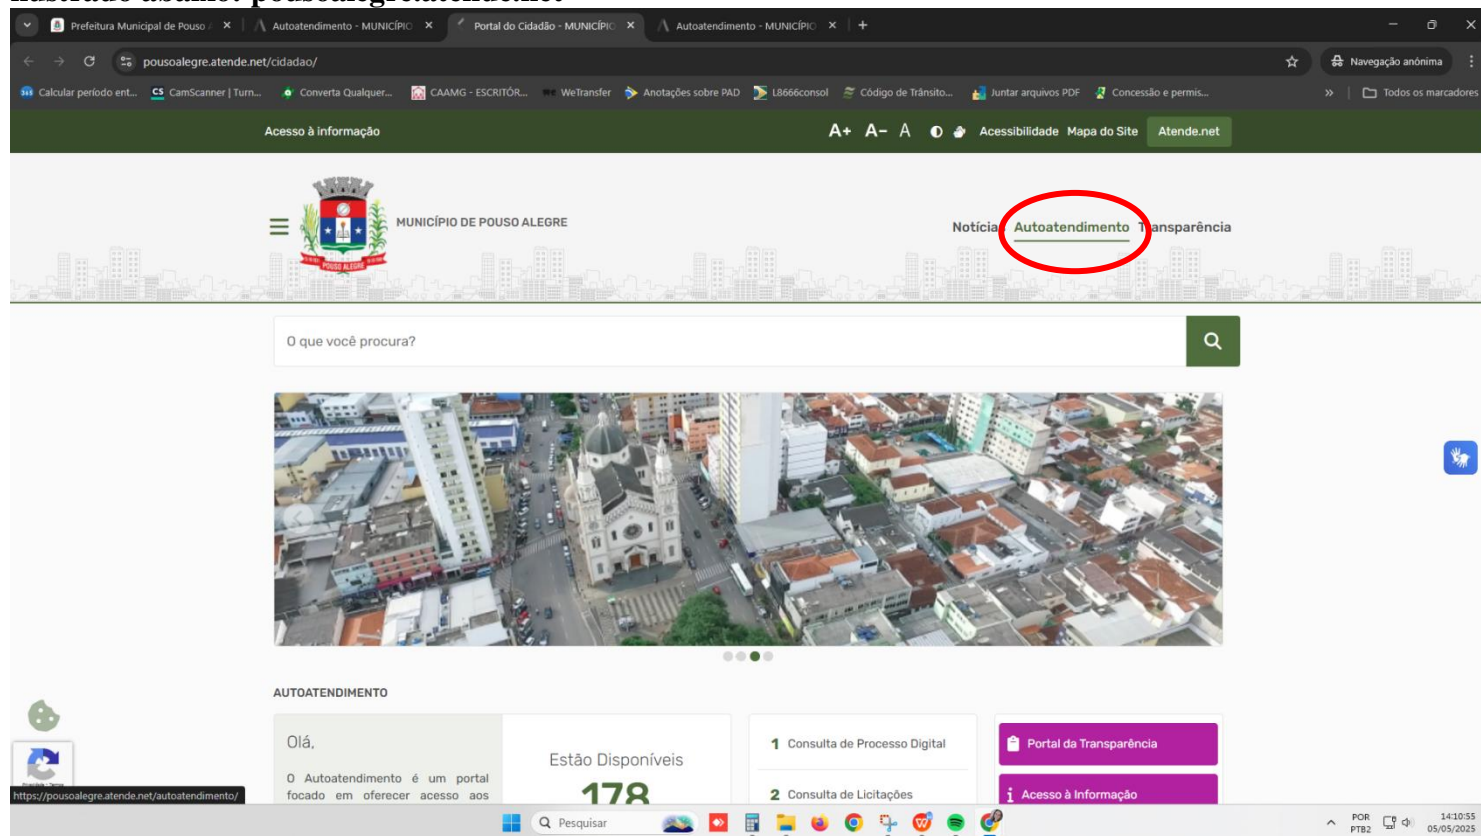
ilustrado abaixo: pousoalegre.atende.net

Prefeitura Municipal de Pouso A ×
Autoatendimento - MUNICÍPIO ×
Portal do Cidadão - MUNICÍPIO ×
Autoatendimento - MUNICÍPIO ×
+

pousoalegre.atende.net/cidadao/

Navegação anônima

Calcular período ent... CamScanner | Turn... Converta Qualquer... CAAMG - ESCRITÓR... WeTransfer Anotações sobre PAD L8666consol Código de Trânsito... Juntar arquivos PDF Concessão e permis... » Todos os marcadores

Acesso à informação A+ A- A Acessibilidade Mapa do Site Atende.net

MUNICÍPIO DE POUSO ALEGRE

Notícia Autoatendimento Transparência

O que você procura?

AUTOATENDIMENTO

Olá,

O Autoatendimento é um portal focado em oferecer acesso aos

Estão Disponíveis

178

1 Consulta de Processo Digital

2 Consulta de Licitações

Portal da Transparência

Acesso à Informação

https://pousoalegre.atende.net/autoatendimento/

Pesquisar

POR PTB2 14:10:55 05/05/2025